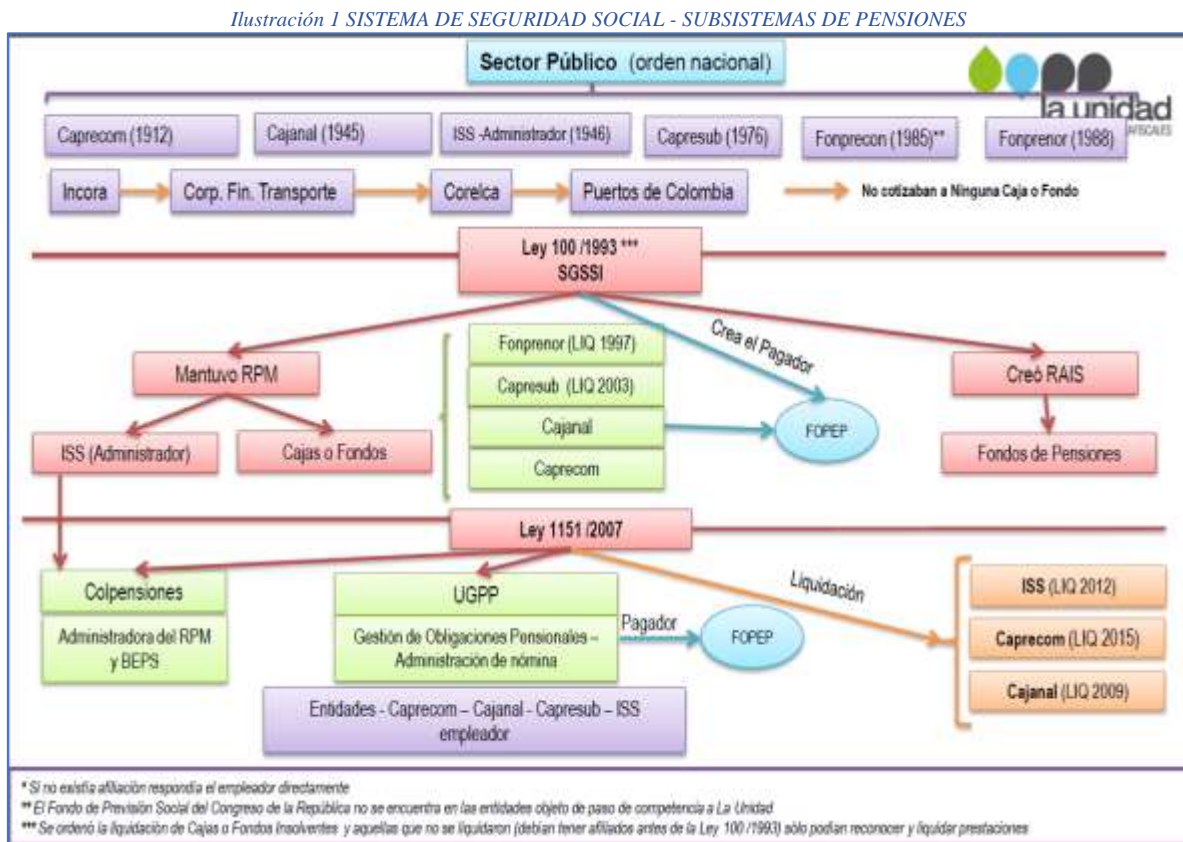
Ilustración 1 SISTEMA DE SEGURIDAD SOCIAL - SUBSISTEMAS DE PENSIONES

Sector Público (orden nacional)

la unidad

Caprecom (1912)
Cajanal (1945)
ISS -Administrador (1946)
Capresub (1976)
Fonprecon (1985)**
Fonprenor (1988)

Incora
Corp. Fin. Transporte
Corelca
Puertos de Colombia
No cotizaban a Ninguna Caja o Fondo

Ley 100 /1993 ***
SGSSI

Crea el Pagador

Mantuvo RPM
Fonprenor (LIQ 1997)
Capresub (LIQ 2003)
Cajanal
Caprecom
FOPEP
Creó RAIS

ISS (Administrador)
Cajas o Fondos
Fondos de Pensiones

Ley 1151 /2007

Liquidación

Colpensiones
Administradora del RPM y BEPS

UGPP
Gestión de Obligaciones Pensionales – Administración de nómina

Pagador
FOPEP

ISS (LIQ 2012)
Caprecom (LIQ 2015)
Cajanal (LIQ 2009)

Entidades - Caprecom – Cajanal - Capresub – ISS empleador

* Si no existía afiliación respondía el empleador directamente
** El Fondo de Previsión Social del Congreso de la República no se encuentra en las entidades objeto de paso de competencia a La Unidad
*** Se ordenó la liquidación de Cajas o Fondos Insolventes y aquellas que no se liquidaron (debían tener afiliados antes de la Ley 100 /1993) sólo podían reconocer y liquidar prestaciones